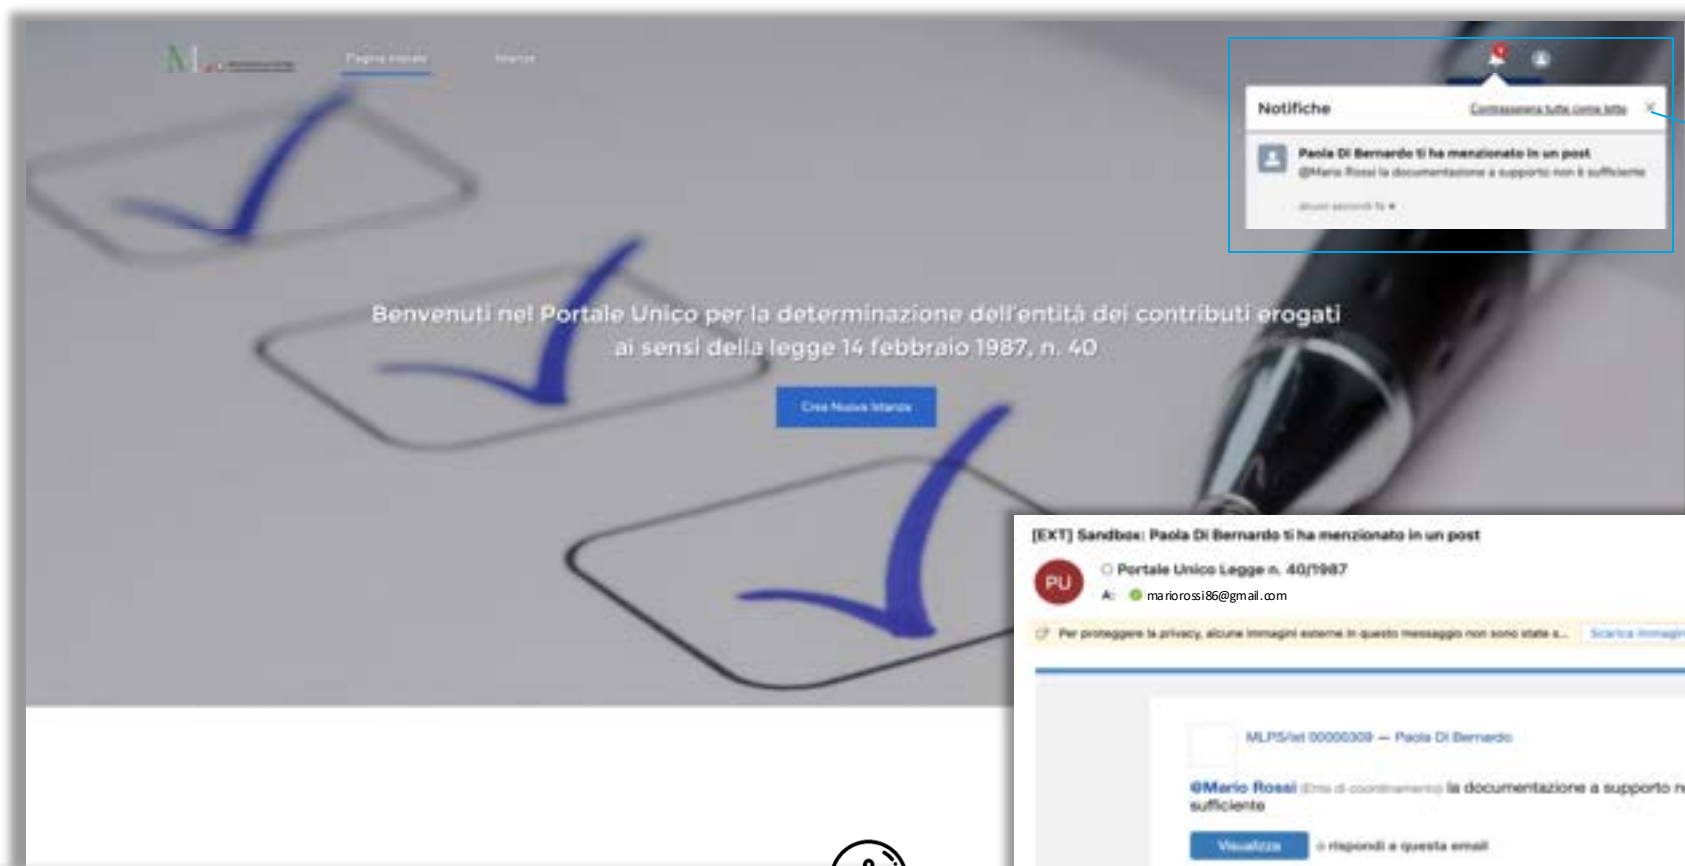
Pagina iniziale

Istanze

Notifiche

Contrassegna tutte come lette

Paola Di Bernardo ti ha menzionato in un post

@Mario Rossi la documentazione a supporto non è sufficiente

alcuni secondi fa

Benvenuti nel Portale Unico per la determinazione dell'entità dei contributi erogati ai sensi della legge 14 febbraio 1987, n. 40

Crea Nuova Istanza

[EXT] Sandbox: Paola Di Bernardo ti ha menzionato in un post

PU

Portale Unico Legge n. 40/1987

A: mariorossi86@gmail.com

Per proteggere la privacy, alcune immagini esterne in questo messaggio non sono state s...

Scarica immagini

MLPS/Ist 00000309 — Paola Di Bernardo

@Mario Rossi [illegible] la documentazione a supporto n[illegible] sufficiente

Visualizza

o rispondi a questa email